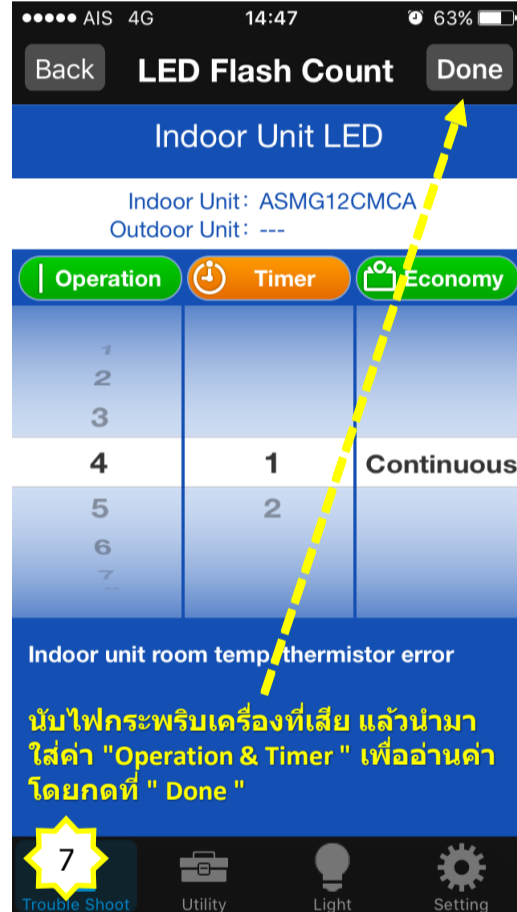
●●●●● AIS 4G 14:47 63%

Back LED Flash Count Done

Indoor Unit LED

Indoor Unit: ASMG12CMCA
Outdoor Unit: ---

Operation Timer Economy

1
2
3
4
5
6
7

1
2

Continuous

Indoor unit room temp thermistor error

นับไฟกระพริบเครื่องที่เสีย แล้วนำมาใส่ค่า "Operation & Timer " เพื่ออ่านค่าโดยกดที่ " Done "

7

Trouble Shoot Utility Light Setting